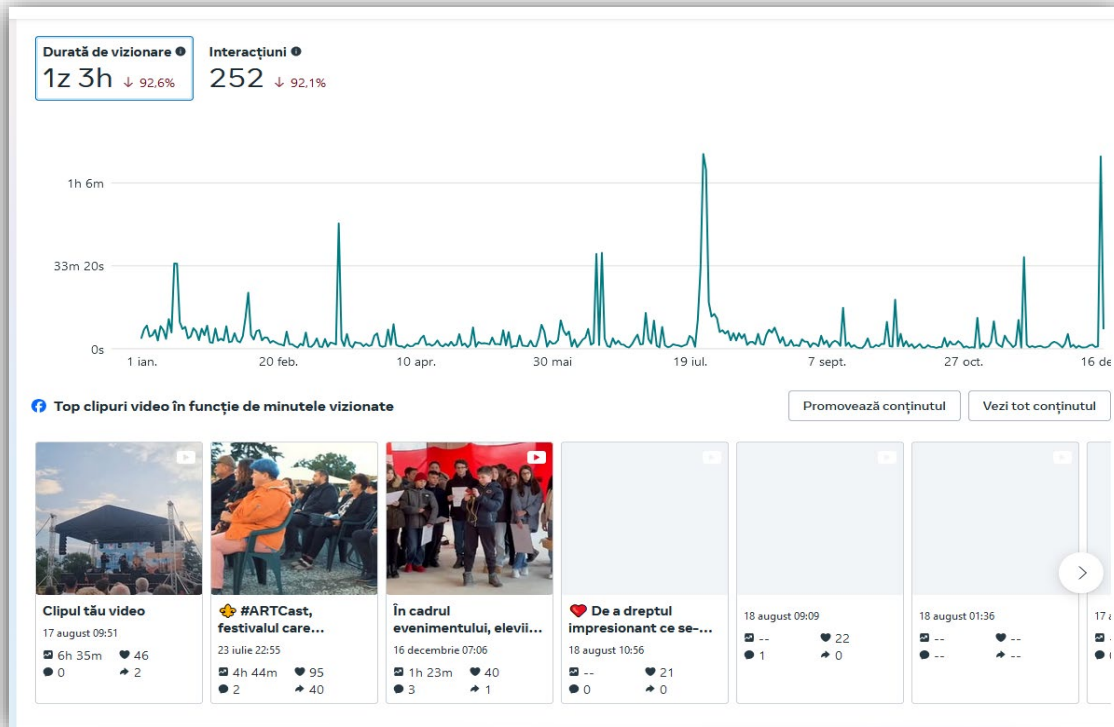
Durată de vizionare
1z 3h ↓ 92,6%

Interacțiuni
252 ↓ 92,1%

1h 6m
33m 20s
0s
1 ian. 20 feb. 10 apr. 30 mai 19 iul. 7 sept. 27 oct. 16 de

Top clipuri video în funcție de minutele vizionate

Promovează conținutul
Vezi tot conținutul

Clipul tău video
17 august 09:51
6h 35m 46
0 2

#ARTCast, festivalul care...
23 iulie 22:55
4h 44m 95
2 40

În cadrul evenimentului, elevii...
16 decembrie 07:06
1h 23m 40
3 1

De a dreptul impresionant ce se-...
18 august 10:56
-- 21
0 0

18 august 09:09
-- 22
1 0

18 august 01:36
-- --
-- --

17 a